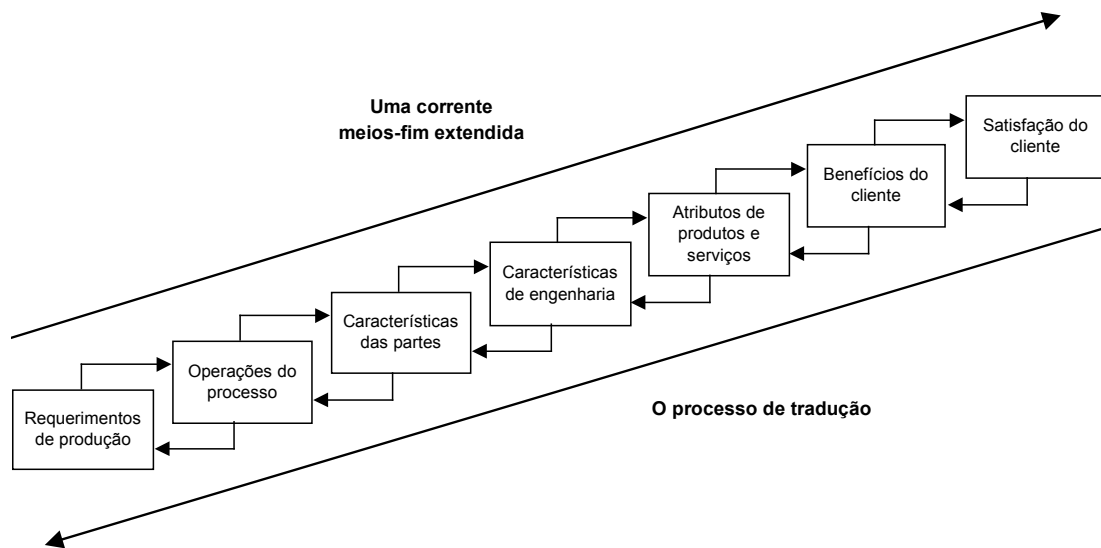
Uma corrente meios-fim extendida

Satisfação do cliente

Benefícios do cliente

Atributos de produtos e serviços

Características de engenharia

Características das partes

Operações do processo

Requerimentos de produção

O processo de tradução